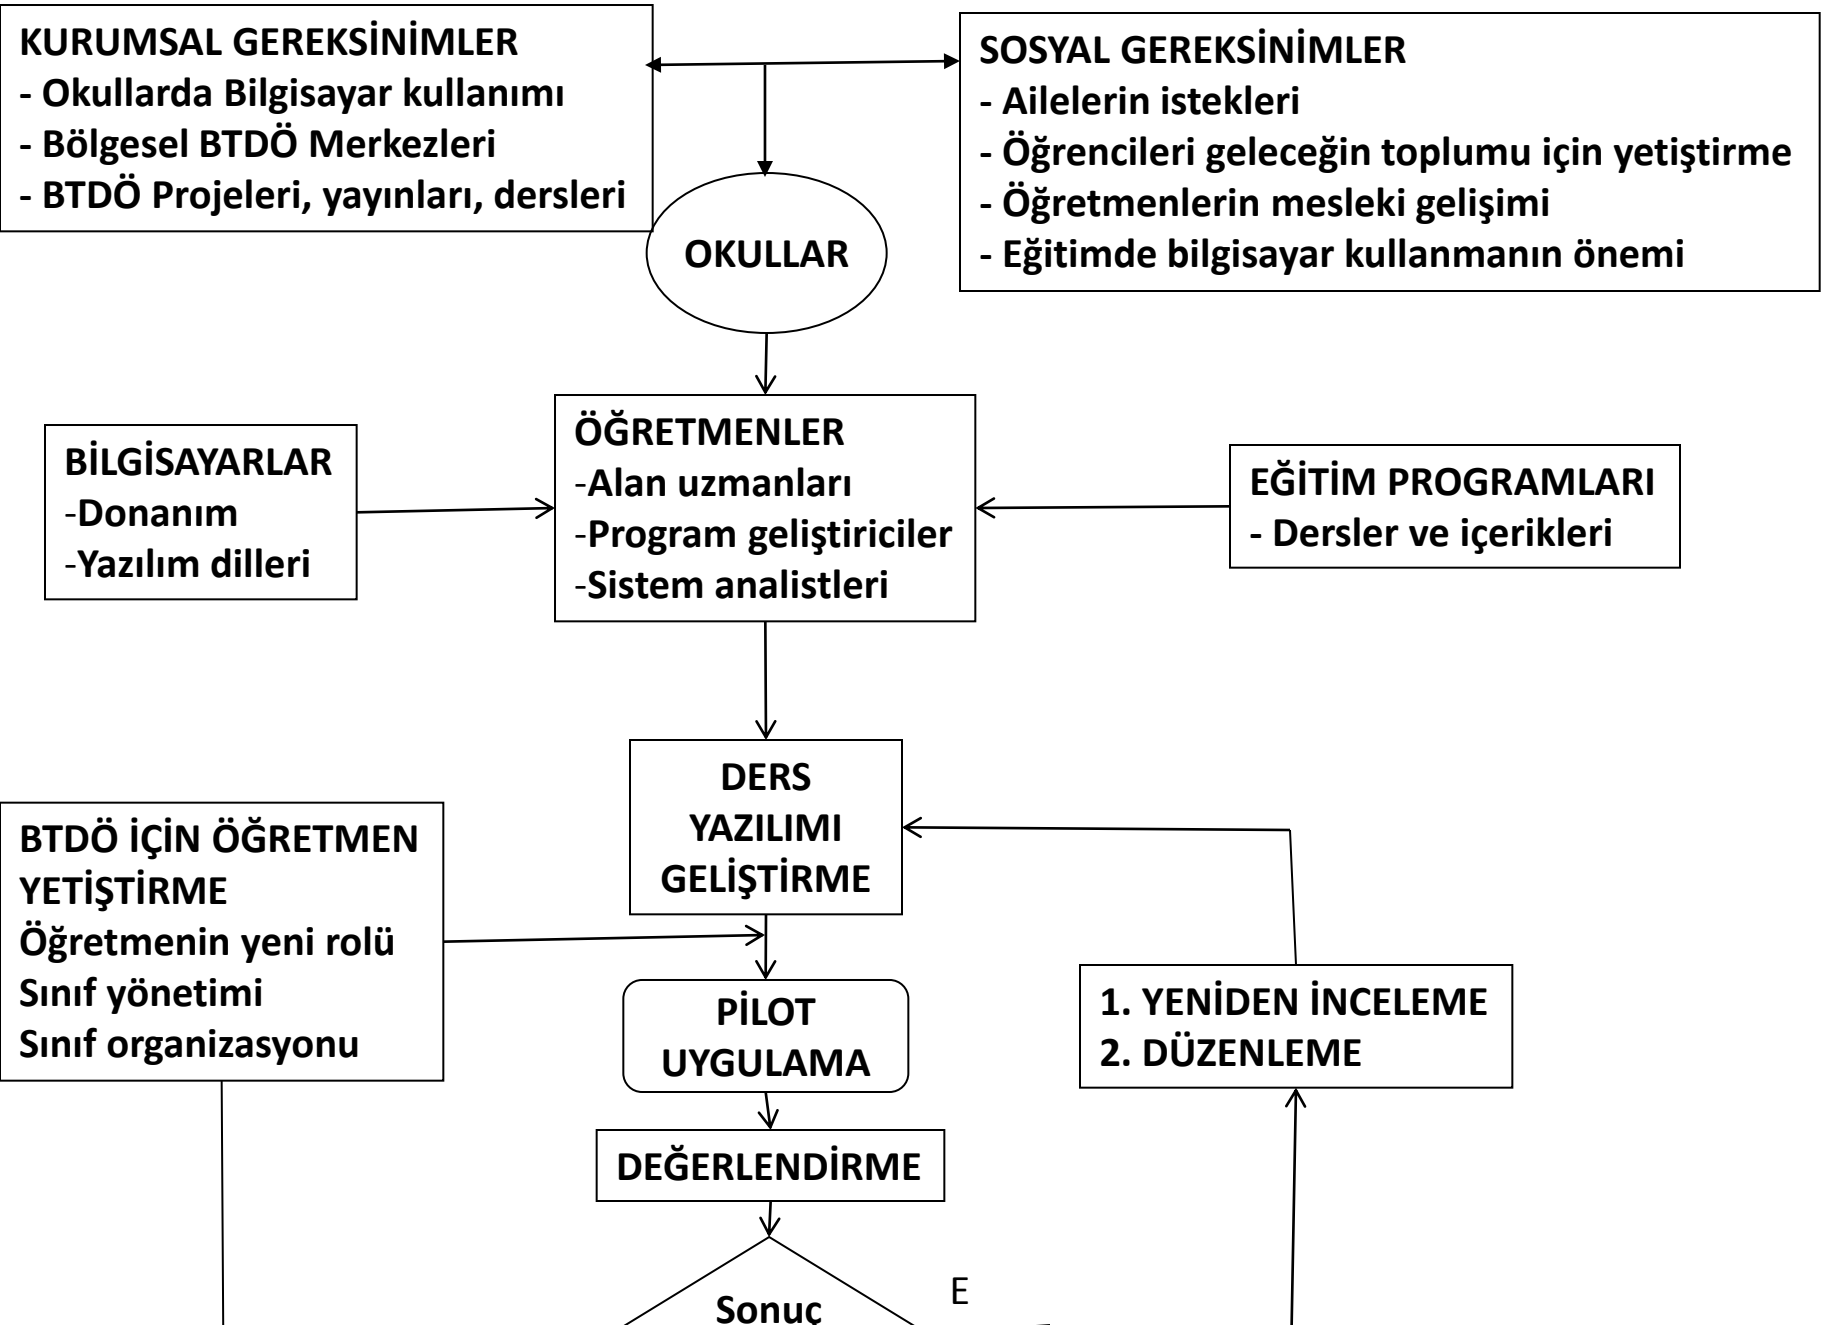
KURUMSAL GEREKSİNİMLER
- Okullarda Bilgisayar kullanımı
- Bölgesel BTDÖ Merkezleri
- BTDÖ Projeleri, yayınları, dersleri

SOSYAL GEREKSİNİMLER
- Ailelerin istekleri
- Öğrencileri geleceğin toplumu için yetiştirme
- Öğretmenlerin mesleki gelişimi
- Eğitimde bilgisayar kullanmanın önemi

OKULLAR

BİLGİSAYARLAR
-Donanım
-Yazılım dilleri

ÖĞRETMENLER
-Alan uzmanları
-Program geliştiriciler
-Sistem analistleri

EĞİTİM PROGRAMLARI
- Dersler ve içerikleri

DERS YAZILIMI GELİŞTİRME

BTDÖ İÇİN ÖĞRETMEN YETİŞTİRME
Öğretmenin yeni rolü
Sınıf yönetimi
Sınıf organizasyonu

PİLOT UYGULAMA

1. YENİDEN İNCELEME
2. DÜZENLEME

DEĞERLENDİRME

Sonuç

E